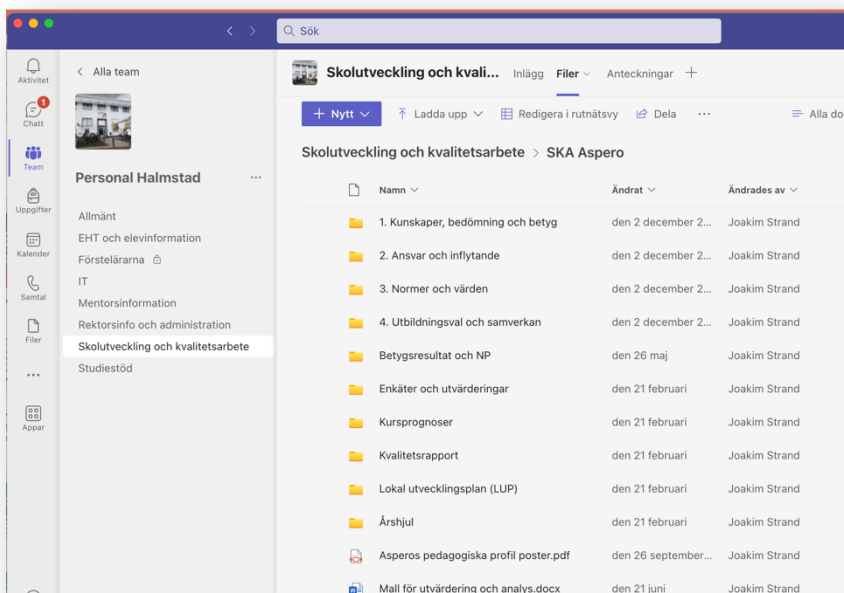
Sök

Aktivitet
1
Chatt
Team
Uppgifter
Kalender
Samtal
Filer
...
Appar

< Alla team

Personal Halmstad ...

Allmänt
EHT och elevinformation
Förstelärarna
IT
Mentorsinformation
Rektorsinfo och administration
Skolutveckling och kvalitetsarbete
Studiestöd

Skolutveckling och kvali... Inlägg Filer Anteckningar +

+ Nytt   Ladda upp   Redigera i rutnätsvy   Dela   ...   Alla do

Skolutveckling och kvalitetsarbete > SKA Aspero

| Namn | Ändrat | Ändrades av |
|---|---|---|
| 1. Kunskaper, bedömning och betyg | den 2 december 2... | Joakim Strand |
| 2. Ansvar och inflytande | den 2 december 2... | Joakim Strand |
| 3. Normer och värden | den 2 december 2... | Joakim Strand |
| 4. Utbildningsval och samverkan | den 2 december 2... | Joakim Strand |
| Betygsresultat och NP | den 26 maj | Joakim Strand |
| Enkäter och utvärderingar | den 21 februari | Joakim Strand |
| Kursprognoser | den 21 februari | Joakim Strand |
| Kvalitetsrapport | den 21 februari | Joakim Strand |
| Lokal utvecklingsplan (LUP) | den 21 februari | Joakim Strand |
| Årshjul | den 21 februari | Joakim Strand |
| Asperos pedagogiska profil poster.pdf | den 26 september... | Joakim Strand |
| Mall för utvärdering och analys.docx | den 21 juni | Joakim Strand |